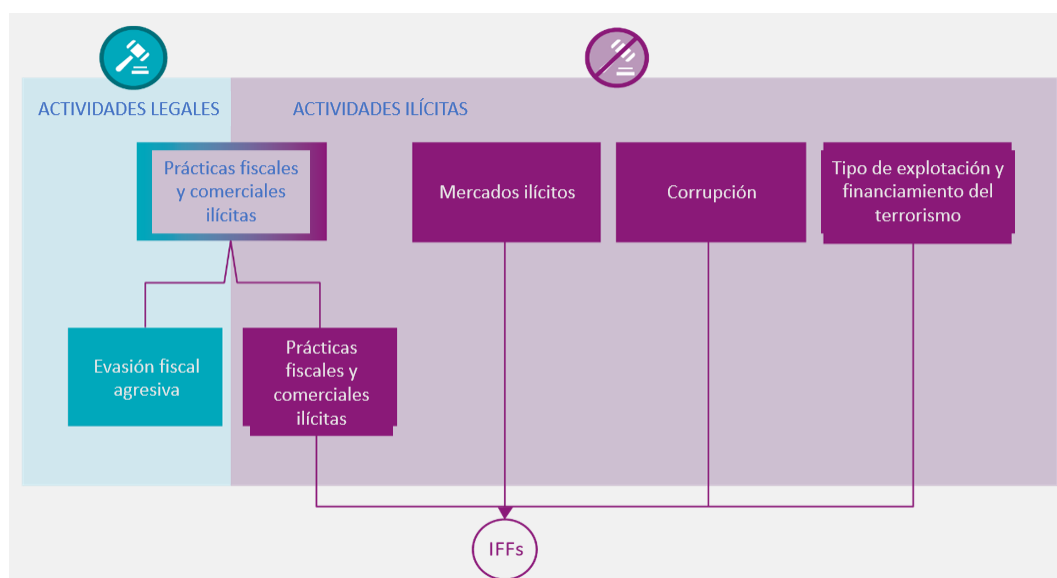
ACTIVIDADES LEGALES

ACTIVIDADES ILÍCITAS

Prácticas fiscales y comerciales ilícitas

Mercados ilícitos

Corrupción

Tipo de explotación y financiamiento del terrorismo

Evasión fiscal agresiva

Prácticas fiscales y comerciales ilícitas

IFFs